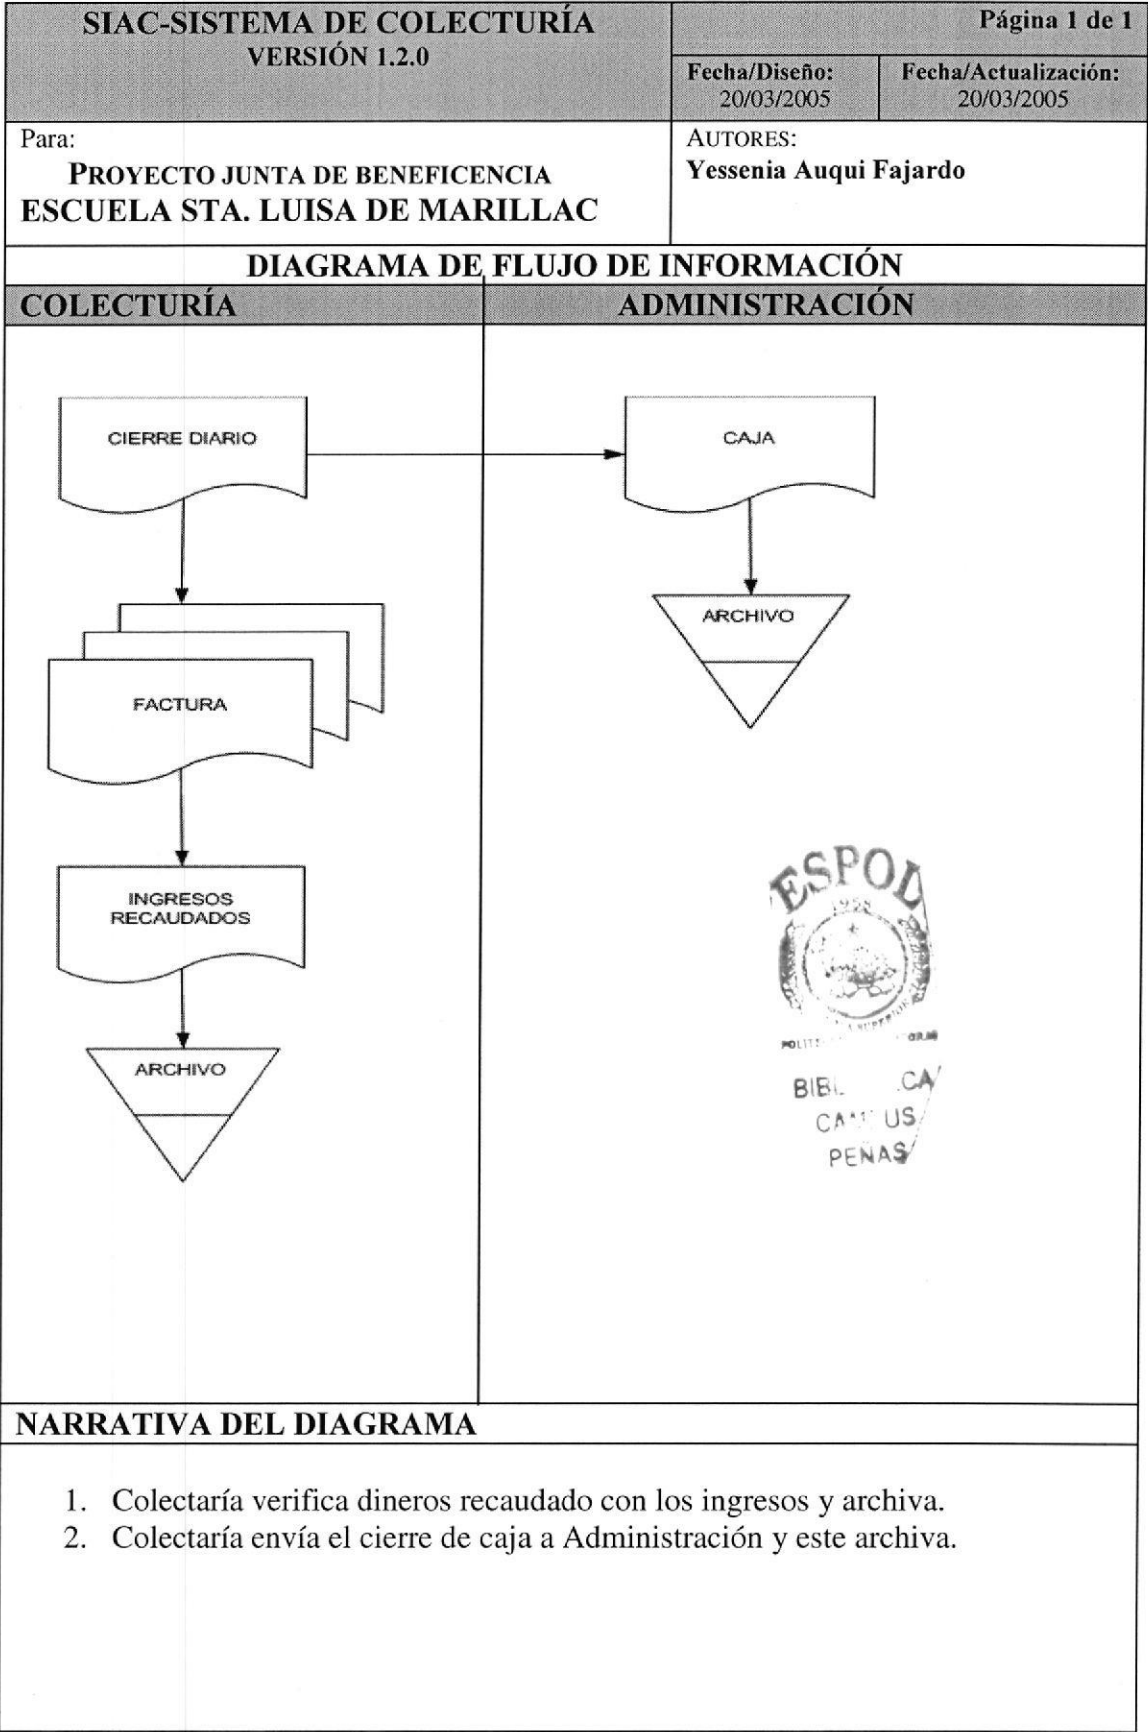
| SIAC-SISTEMA DE COLECTURÍA VERSIÓN 1.2.0 | Página 1 de 1 | |
|---|---|---|
| | Fecha/Diseño: 20/03/2005 | Fecha/Actualización: 20/03/2005 |
| Para: PROYECTO JUNTA DE BENEFICENCIA ESCUELA STA. LUISA DE MARILLAC | AUTORES: Yessenia Auqui Fajardo | |

DIAGRAMA DE FLUJO DE INFORMACIÓN

COLECTURÍA

ADMINISTRACIÓN

CIERRE DIARIO

CAJA

ARCHIVO

FACTURA

INGRESOS RECAUDADOS

ARCHIVO

ESPOL
1958
POLIT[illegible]
BIBL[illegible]CA
CA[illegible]US
PEÑAS

NARRATIVA DEL DIAGRAMA

1. Colectaría verifica dineros recaudado con los ingresos y archiva.
2. Colectaría envía el cierre de caja a Administración y este archiva.